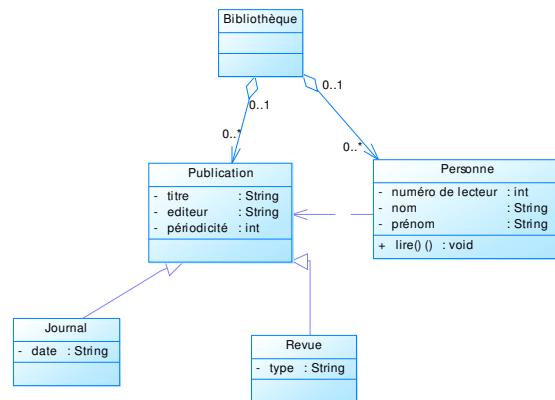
Bibliothèque

0..1

0..1

0..*

0..*

Publication

- titre : String
- editeur : String
- périodicité : int

Personne

- numéro de lecteur : int
- nom : String
- prénom : String

+ lire() () : void

Journal

- date : String

Revue

- type : String